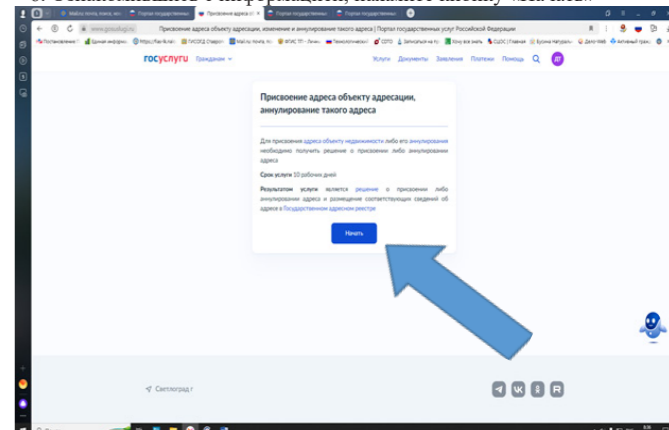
Присвоение адреса объекту адресации, изменение и аннулирование такого адреса | Портал государственных услуг Российской Федерации

госуслуги Гражданам

Услуги Документы Заявления Платежи Помощь

Присвоение адреса объекту адресации, аннулирование такого адреса

Для присвоения адреса объекту недвижимости либо его аннулирования необходимо получить решение о присвоении либо аннулировании адреса

Срок услуги 10 рабочих дней

Результатом услуги является решение о присвоении либо аннулировании адреса и размещение соответствующих сведений об адресе в Государственном адресном реестре

Начать

Светлоград г